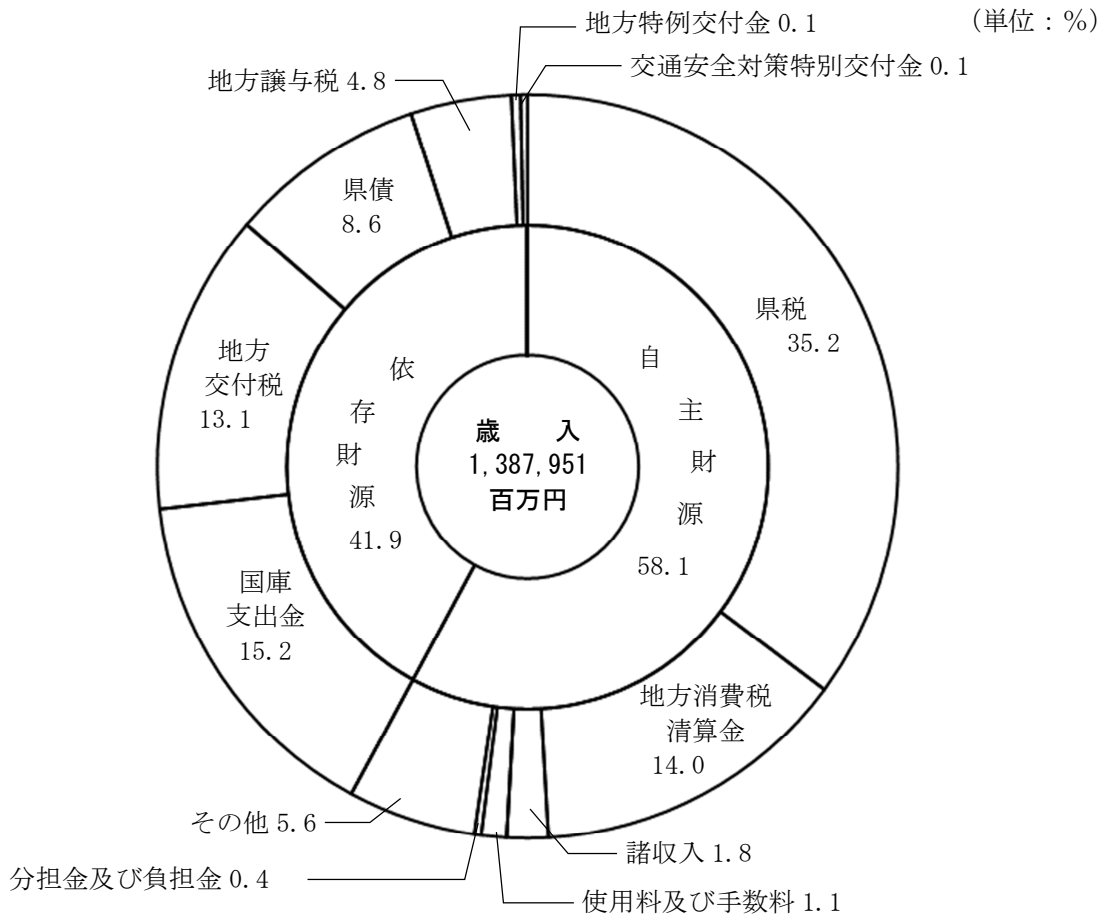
(単位：%)

地方特例交付金 0.1

交通安全対策特別交付金 0.1

地方譲与税 4.8

県債 8.6

地方交付税 13.1

国庫支出金 15.2

その他 5.6

分担金及び負担金 0.4

使用料及び手数料 1.1

諸収入 1.8

地方消費税清算金 14.0

県税 35.2

依存財源 41.9

自主財源 58.1

歳 入
1,387,951
百万円